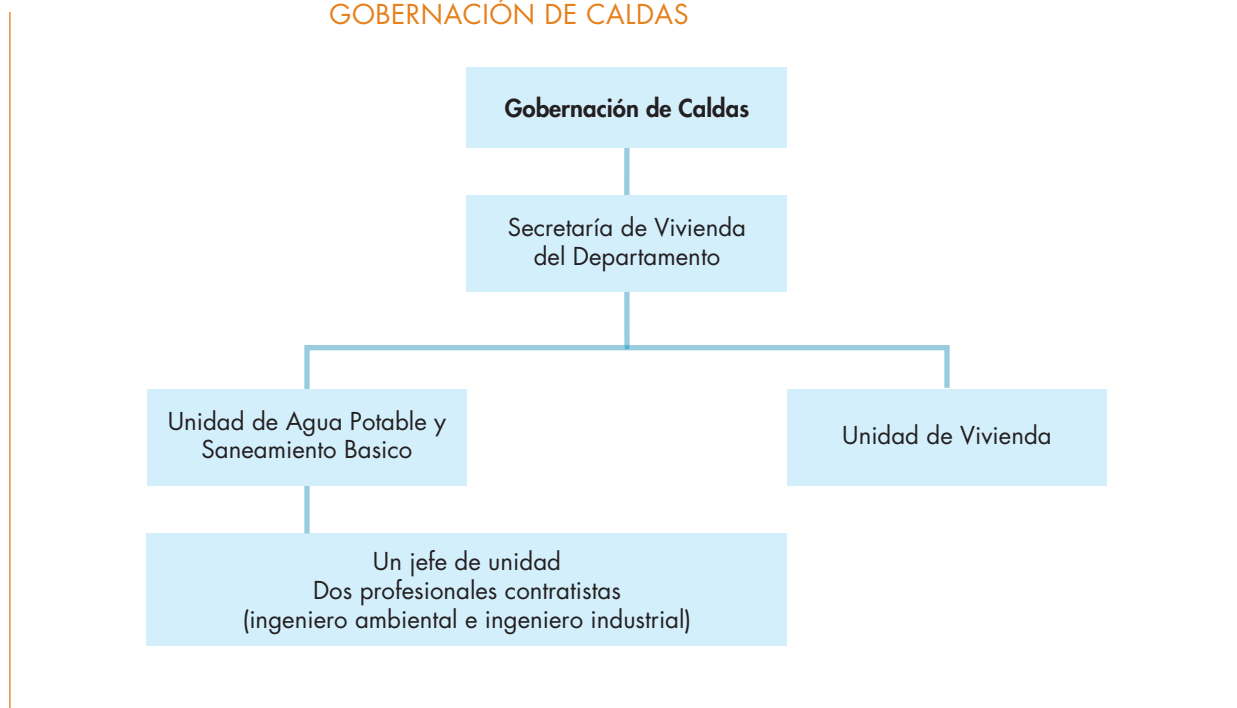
GOBERNACIÓN DE CALDAS

**Gobernación de Caldas**

Secretaría de Vivienda del Departamento

Unidad de Agua Potable y Saneamiento Basico

Unidad de Vivienda

Un jefe de unidad
Dos profesionales contratistas
(ingeniero ambiental e ingeniero industrial)